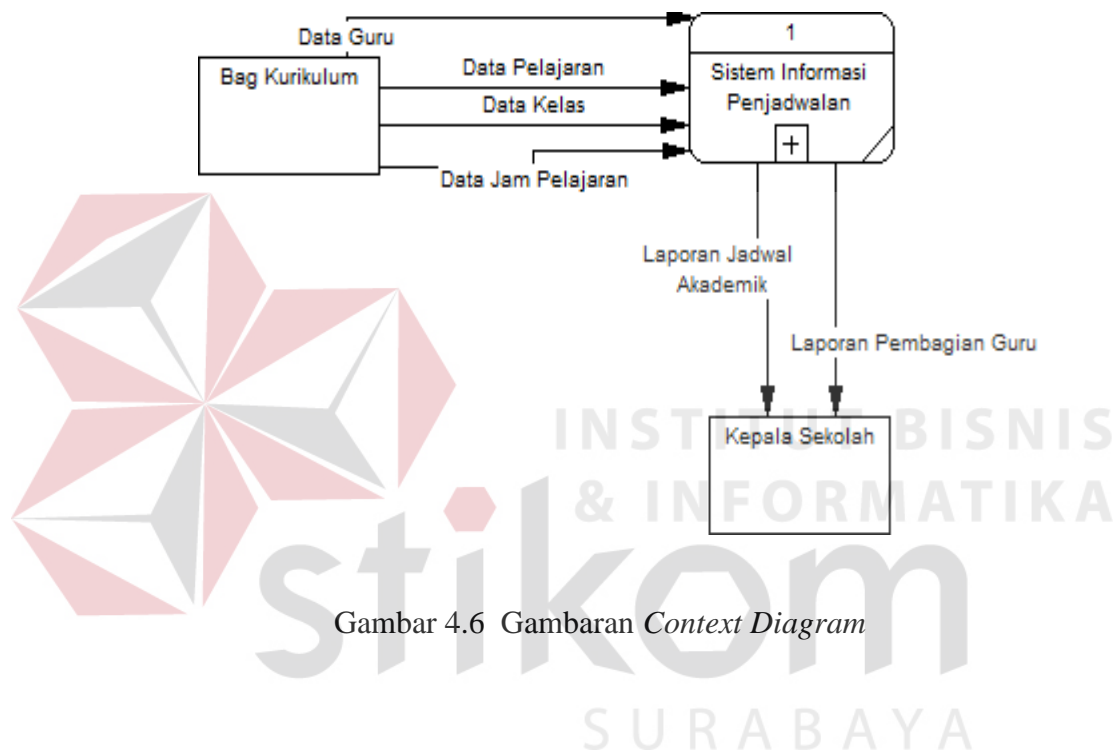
Data Guru

Bag Kurikulum

Data Pelajaran

Data Kelas

Data Jam Pelajaran

1

Sistem Informasi Penjadwalan

+

Laporan Jadwal Akademik

Laporan Pembagian Guru

Kepala Sekolah

INSTITUT BISNIS & INFORMATIKA

stikom

Gambar 4.6 Gambaran *Context Diagram*

SURABAYA